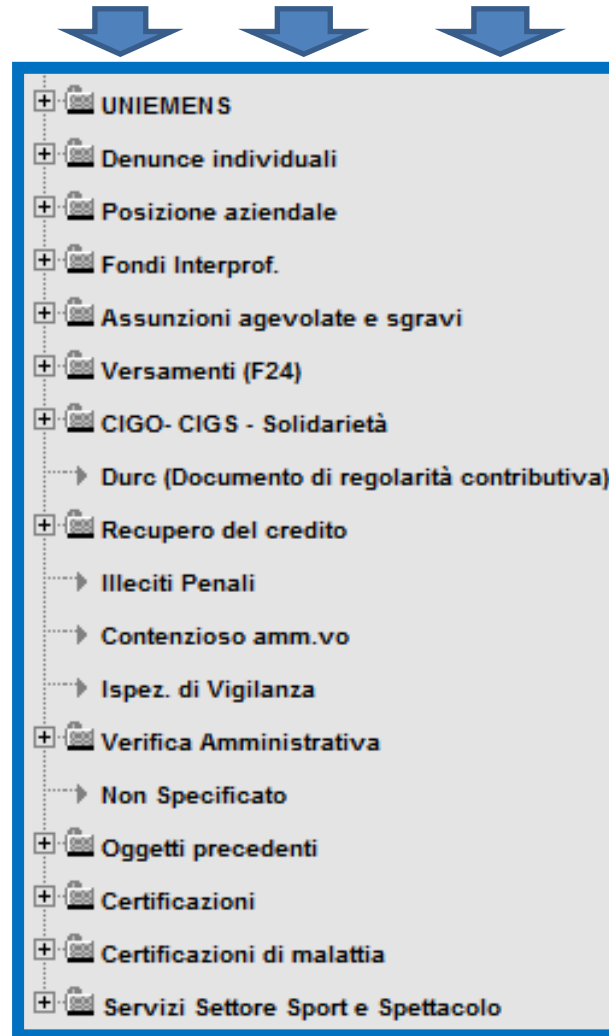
UNIEMENS
Denunce individuali
Posizione aziendale
Fondi Interprof.
Assunzioni agevolate e sgravi
Versamenti (F24)
CIGO- CIGS - Solidarietà
Durc (Documento di regolarità contributiva)
Recupero del credito
Illeciti Penali
Contenzioso amm.vo
Ispez. di Vigilanza
Verifica Amministrativa
Non Specificato
Oggetti precedenti
Certificazioni
Certificazioni di malattia
Servizi Settore Sport e Spettacolo